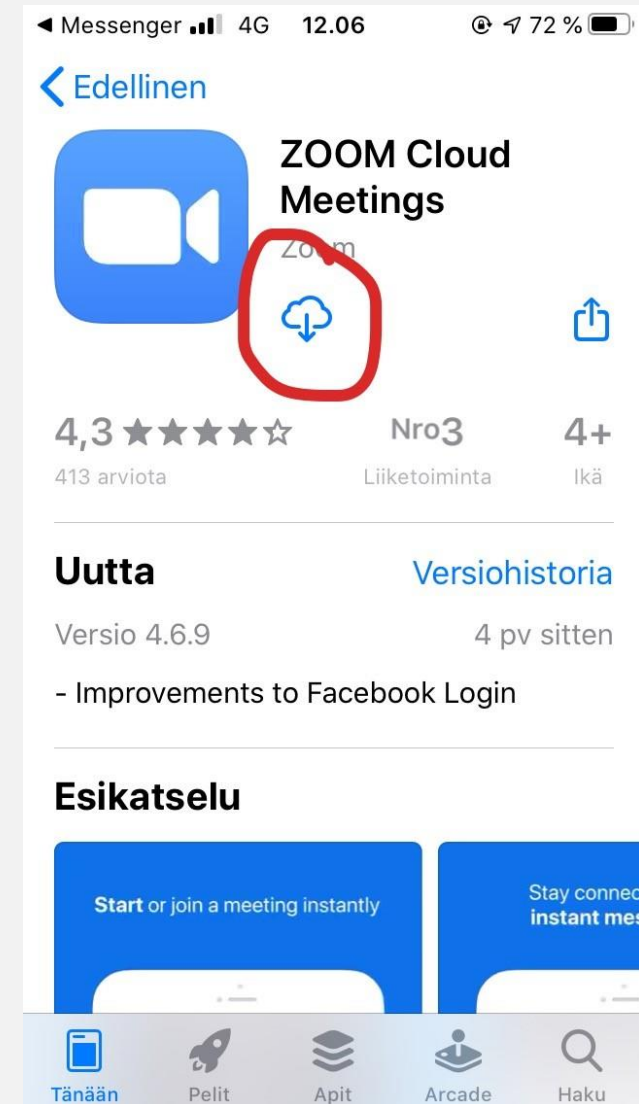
◀ Messenger 4G 12.06 72 %

Edellinen

ZOOM Cloud Meetings

Zoom

4,3 ★★★★☆
413 arviota

Nro3
Liiketoiminta

4+
Ikä

Uutta

Versiohistoria

Versio 4.6.9

4 pv sitten

- Improvements to Facebook Login

Esikatselu

Start or join a meeting instantly

Stay connec
instant mes

Tänään

Pelit

Apit

Arcade

Haku